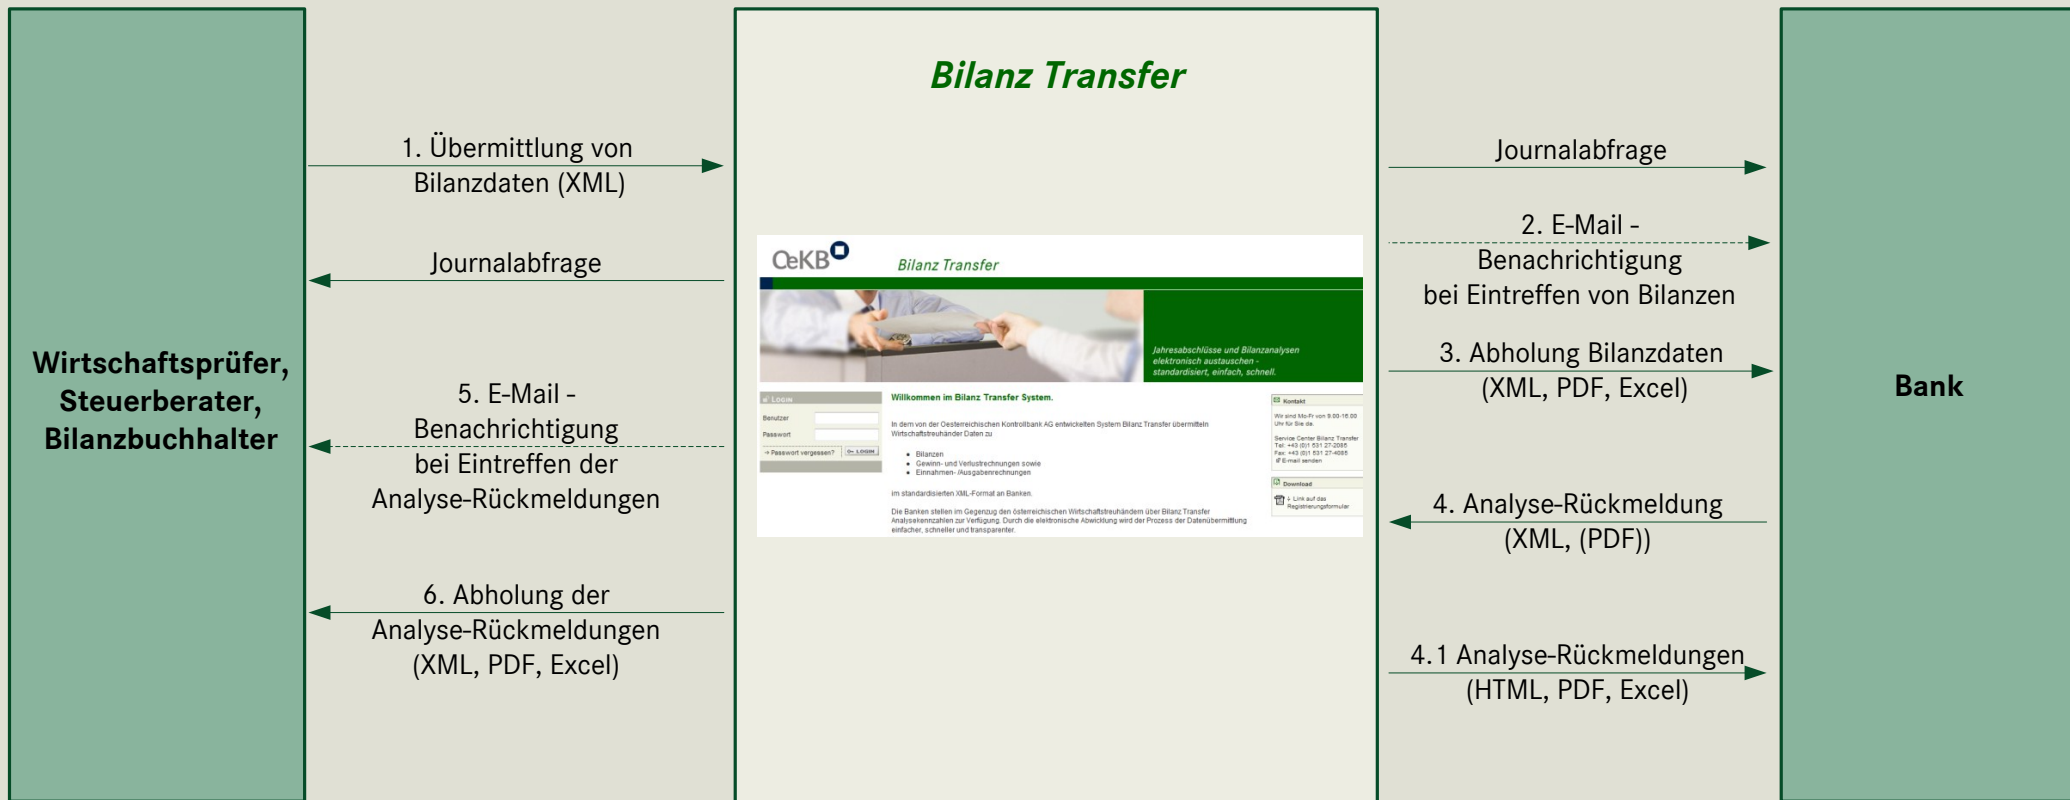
Wirtschaftsprüfer, Steuerberater, Bilanzbuchhalter

1. Übermittlung von Bilanzdaten (XML)

Journalabfrage

5. E-Mail - Benachrichtigung bei Eintreffen der Analyse-Rückmeldungen

6. Abholung der Analyse-Rückmeldungen (XML, PDF, Excel)

Bilanz Transfer

OeKB

Bilanz Transfer

Jahresabschlüsse und Bilanzanalysen elektronisch austauschen - standardisiert, einfach, schnell.

Login

Benutzer

Passwort

Passwort vergessen?

Login

Willkommen im Bilanz Transfer System.

In dem von der Oesterreichischen Kontrollbank AG entwickelten System Bilanz Transfer übermitteln Wirtschaftstreuhänder Daten zu

- Bilanzen
- Gewinn- und Verlustrechnungen sowie
- Einnahmen-/Ausgabenrechnungen

im standardisierten XML-Format an Banken.

Die Banken stellen im Gegenzug den österreichischen Wirtschaftstreuhändern über Bilanz Transfer Analysekennzahlen zur Verfügung. Durch die elektronische Abwicklung wird der Prozess der Datenübermittlung einfacher, schneller und transparenter.

Kontakt

Wir sind Mo-Fr von 8:00-16:00 Uhr für Sie da.

Service Center Bilanz Transfer
Tel: +43 (0)1 531 27-2066
Fax: +43 (0)1 531 27-4066
E-mail senden

Download

Link auf das Registrierungsformular

Journalabfrage

2. E-Mail - Benachrichtigung bei Eintreffen von Bilanzen

3. Abholung Bilanzdaten (XML, PDF, Excel)

4. Analyse-Rückmeldung (XML, (PDF))

4.1 Analyse-Rückmeldungen (HTML, PDF, Excel)

Bank